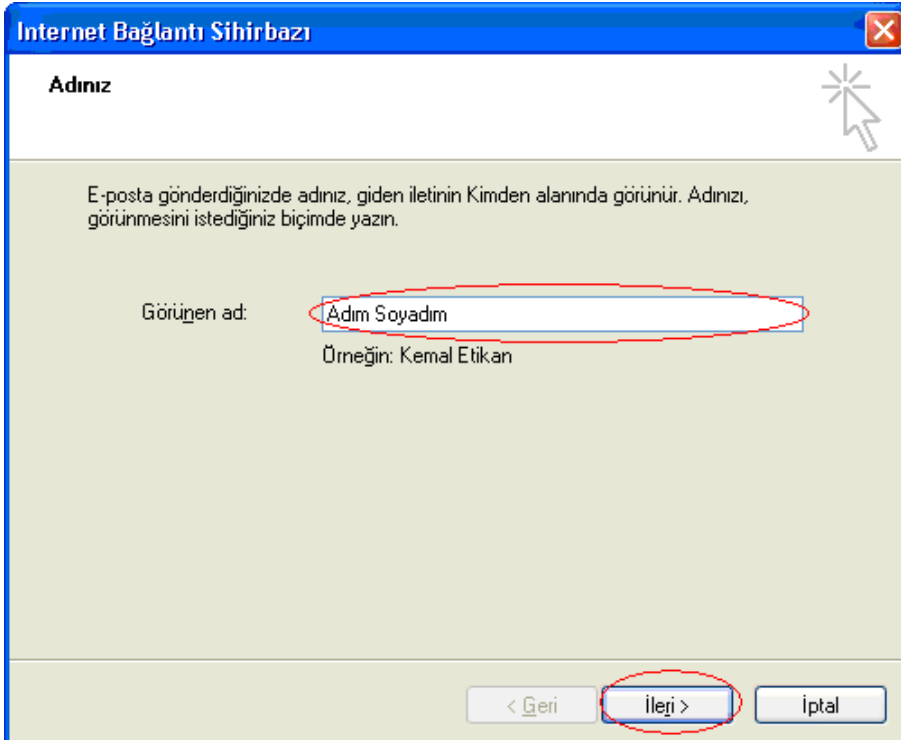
Internet Bağlantı Sihirbazı

Adınız

E-posta gönderdiğinizde adınız, giden iletinin Kimden alanında görünür. Adınızı, görünmesini istediğiniz biçimde yazın.

Görünen ad: Adım Soyadım

Örneğin: Kemal Etikan

< Geri İleri > İptal